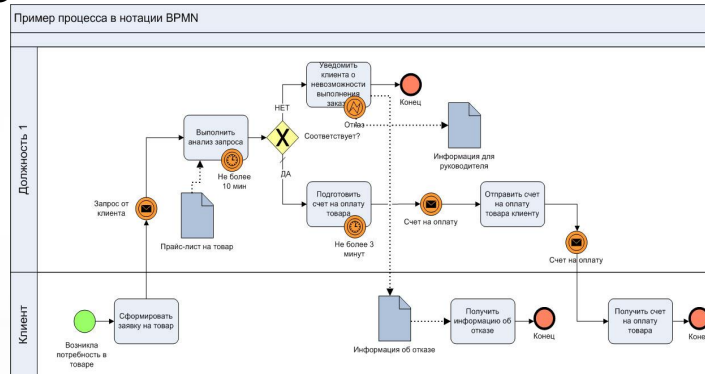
Пример процесса в нотации BPMN

Должность 1

Уведомить клиента о невозможности выполнения заказ

Конец

НЕТ

Отказ

Выполнить анализ запроса

Соответствует?

Информация для руководителя

Не более 10 мин

ДА

Запрос от клиента

Подготовить счет на оплату товара

Счет на оплату

Отправить счет на оплату товара клиенту

Прайс-лист на товар

Не более 3 минут

Счет на оплату

Клиент

Сформировать заявку на товар

Возникла потребность в товаре

Информация об отказе

Получить информацию об отказе

Конец

Получить счет на оплату товара

Коне